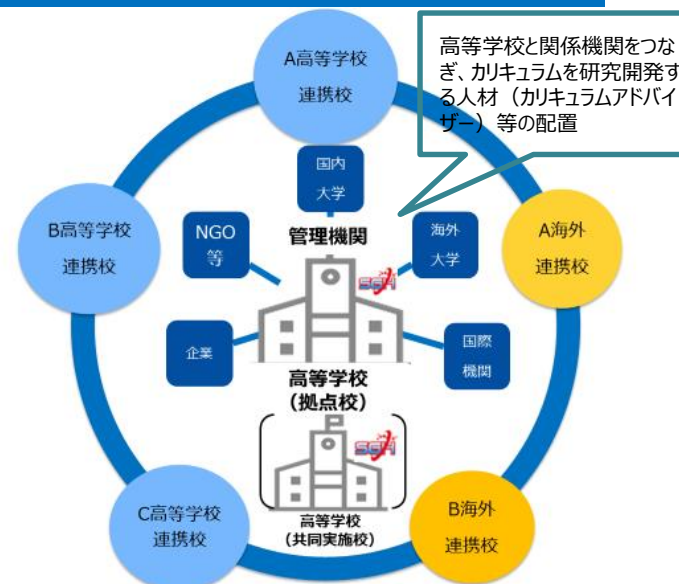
A高等学校
連携校

高等学校と関係機関をつなぎ、カリキュラムを研究開発する人材（カリキュラムアドバイザー）等の配置

国内
大学

B高等学校
連携校

NGO
等

管理機関

海外
大学

A海外
連携校

SGH

企業

国際
機関

高等学校
（拠点校）

SGH

高等学校
（共同実施校）

C高等学校
連携校

B海外
連携校